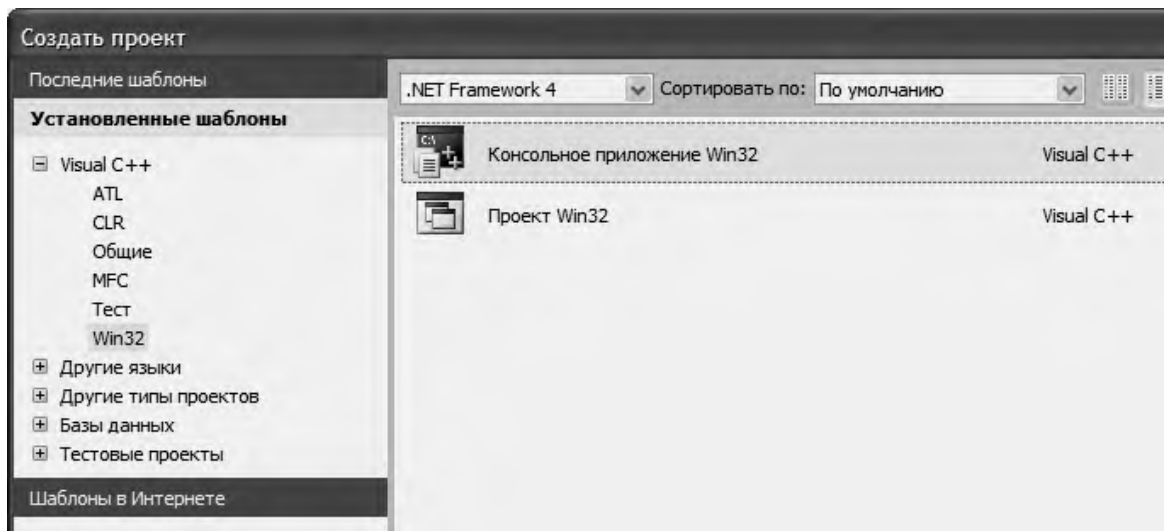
Создать проект

Последние шаблоны

Установленные шаблоны

⊟ Visual C++
ATL
CLR
Общие
MFC
Тест
Win32
⊞ Другие языки
⊞ Другие типы проектов
⊞ Базы данных
⊞ Тестовые проекты

Шаблоны в Интернете

.NET Framework 4

Сортировать по: По умолчанию

C:\

Консольное приложение Win32 Visual C++

Проект Win32 Visual C++